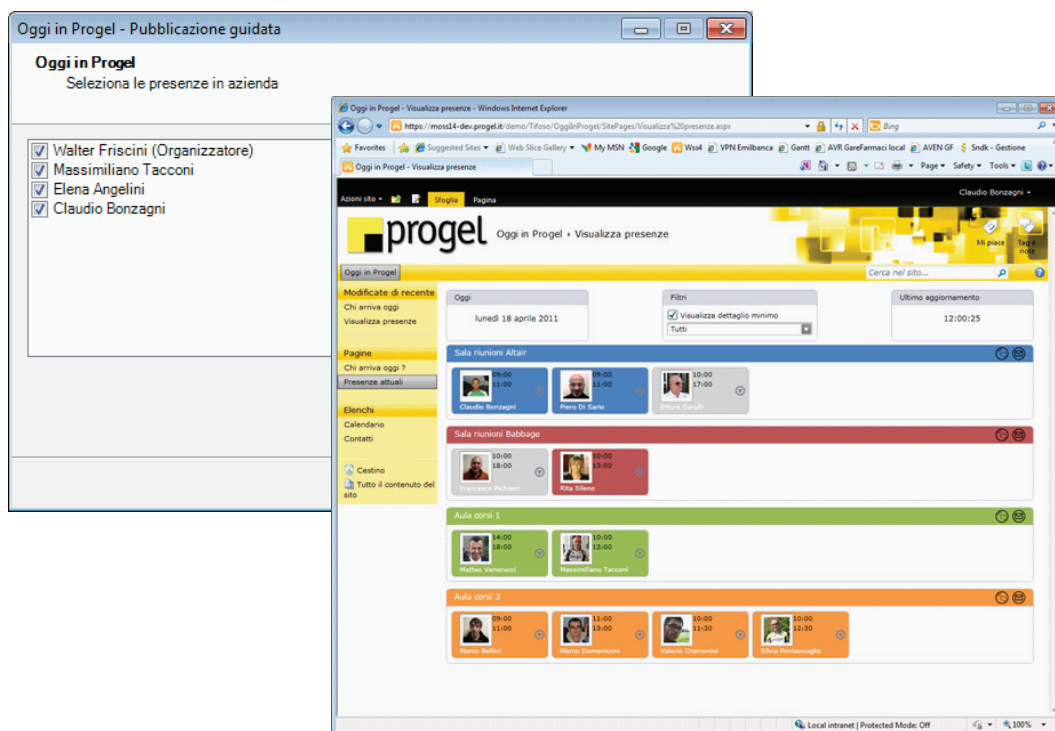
Oggi in Progel - Pubblicazione guidata

Oggi in Progel
Seleziona le presenze in azienda

Walter Friscini (Organizzatore)
Massimiliano Tacconi
Elena Angelini
Claudio Bonzagni

Oggi in Progel - Visualizza presenze - Windows Internet Explorer

https://moss14-dev.progel.it/demo/Tifoso/OggiInProgel/SitePages/Visualizza%20presenze.aspx

Bing

Favorites | Suggested Sites | Web Slice Gallery | My MSN | Google | Wss4 | VPN Emilbanca | Gantt | AVR GareFarmaci local | AVEN GF | Sndk - Gestione

Oggi in Progel - Visualizza presenze

Page | Safety | Tools

Azioni sito | Sfoglia | Pagina

Claudio Bonzagni

progel Oggi in Progel › Visualizza presenze

Mi piace | Tag e note

Oggi in Progel

Cerca nel sito...

Modificate di recente
Chi arriva oggi
Visualizza presenze

Pagine
Chi arriva oggi ?
Presenze attuali

Elenchi
Calendario
Contatti

Cestino
Tutto il contenuto del sito

Oggi
lunedì 18 aprile 2011

Filtri
Visualizza dettaglio minimo
Tutti

Ultimo aggiornamento
12:00:25

Sala riunioni Altair
09:00 11:00 Claudio Bonzagni
09:00 11:00 Piero Di Sario
10:00 17:00 Ettore Garuffi

Sala riunioni Babbage
10:00 18:00 Francesco Pichierri
10:00 13:00 Rita Sileno

Aula corsi 1
14:00 18:00 Matteo Venerucci
10:00 13:00 Massimiliano Tacconi

Aula corsi 3
09:00 11:00 Marco Bellini
11:00 13:00 Marco Domeniconi
10:00 11:30 Valerio Cremonini
10:00 12:30 Silvia Pentassuglia

Local intranet | Protected Mode: Off
100%